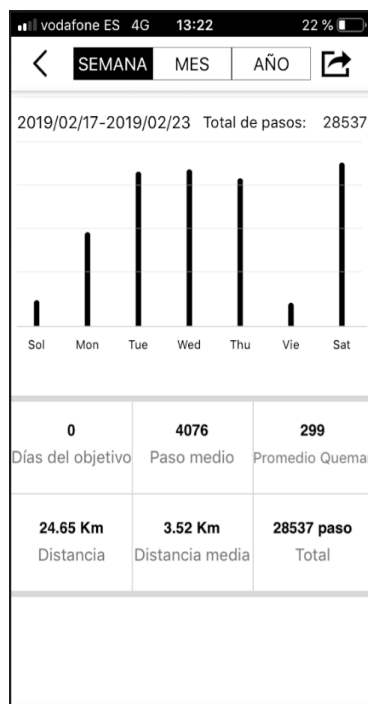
vodafone ES 4G 13:22 22 %

SEMANA MES AÑO

2019/02/17-2019/02/23 Total de pasos: 28537

Sol Mon Tue Wed Thu Vie Sat

| 0 | 4076 | 299 |
|---|---|---|
| Días del objetivo | Paso medio | Promedio Quema |
| 24.65 Km | 3.52 Km | 28537 paso |
| Distancia | Distancia media | Total |